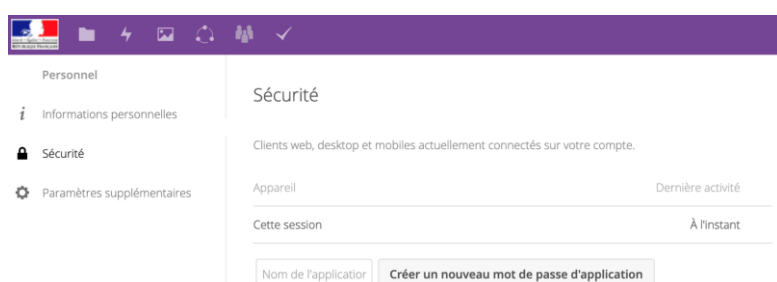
Personnel

Informations personnelles

Sécurité

Paramètres supplémentaires

Sécurité

Clients web, desktop et mobiles actuellement connectés sur votre compte.

| Appareil | Dernière activité |
|---|---|
| Cette session | À l'instant |

Nom de l'applicatior

Créer un nouveau mot de passe d'application